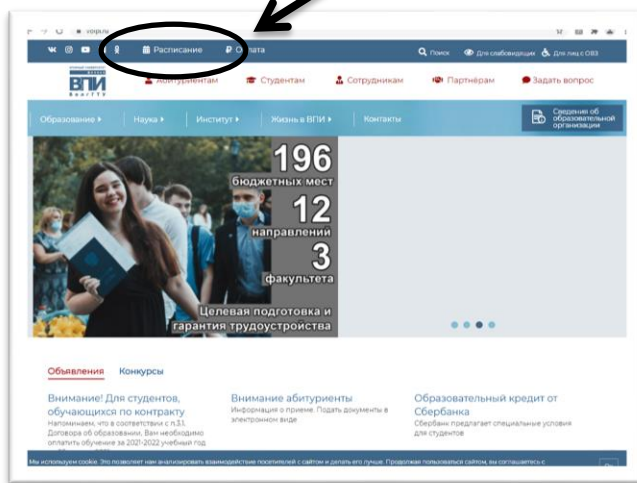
volpi.ru

Расписание
Оплата
Поиск
Для слабовидящих
Для лиц с ОВЗ

ВПИ
ВолгГТУ

Абитуриентам
Студентам
Сотрудникам
Партнёрам
Задать вопрос

Образование ▸
Наука ▸
Институт ▸
Жизнь в ВПИ ▸
Контакты
Сведения об образовательной организации

196
бюджетных мест
12
направлений
3
факультета
Целевая подготовка и гарантия трудоустройства

Объявления
Конкурсы

Внимание! Для студентов, обучающихся по контракту
Напоминаем, что в соответствии с п.3.1 Договора об образовании, Вам необходимо оплатить обучение за 2021-2022 учебный год

Внимание абитуриенты
Информация о приеме. Подать документы в электронном виде

Образовательный кредит от Сбербанка
Сбербанк предлагает специальные условия для студентов

Мы используем cookie. Это позволяет нам анализировать взаимодействие посетителей с сайтом и делать его лучше. Продолжая пользоваться сайтом, вы соглашаетесь с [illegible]